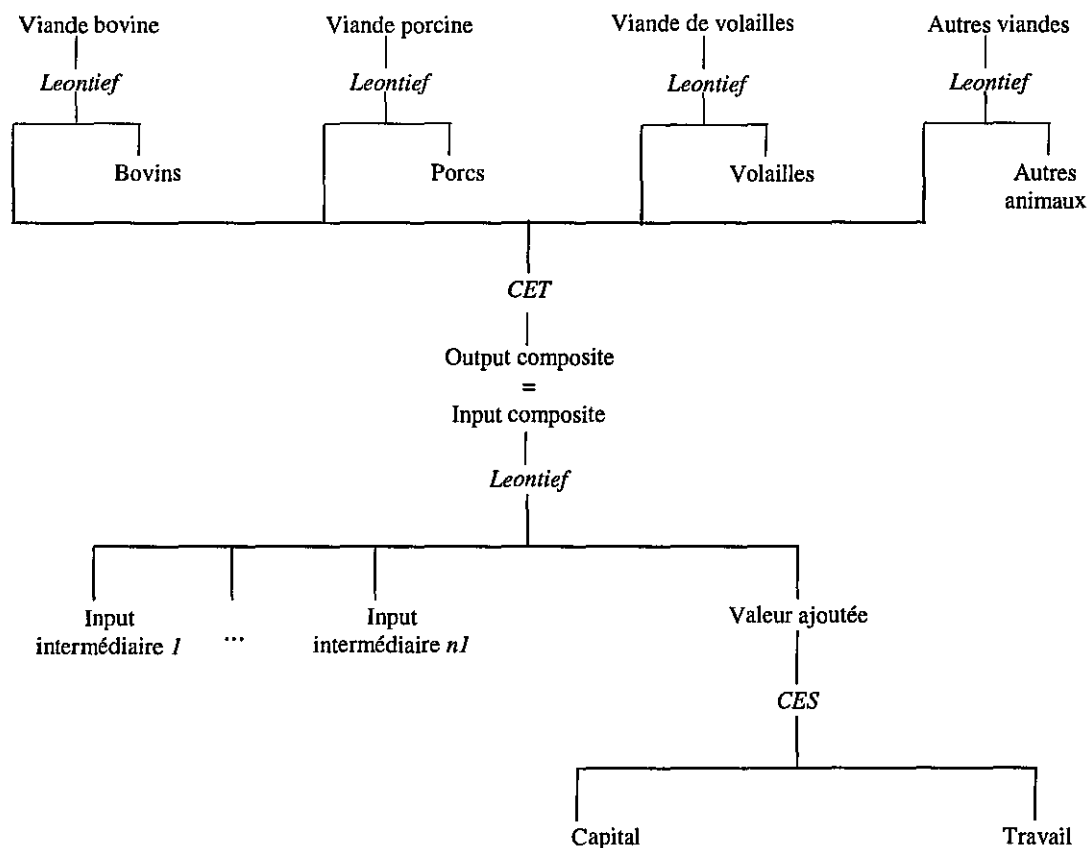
Viande bovine

Leontief

Bovins

Viande porcine

Leontief

Porcs

Viande de volailles

Leontief

Volailles

Autres viandes

Leontief

Autres animaux

CET

Output composite
=
Input composite

Leontief

Input intermédiaire 1

...

Input intermédiaire n1

Valeur ajoutée

CES

Capital

Travail